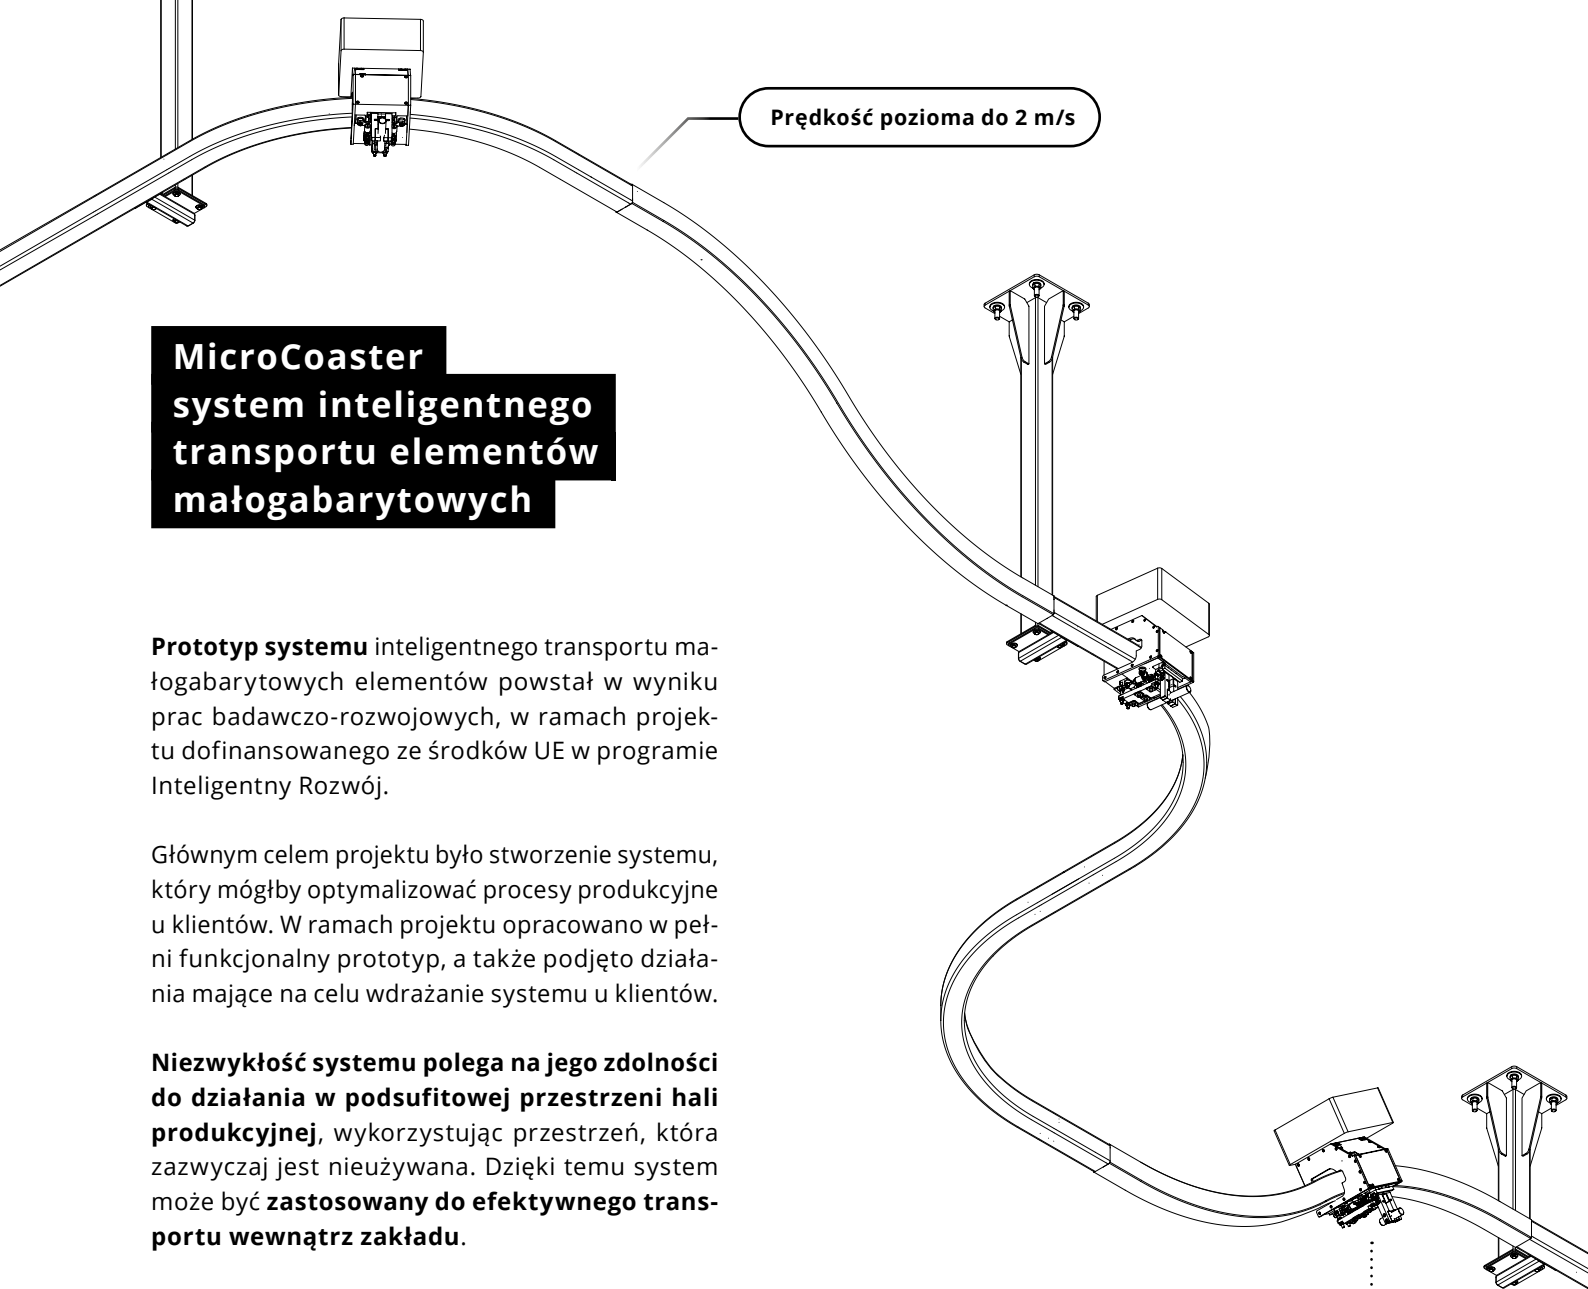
Prędkość pozioma do 2 m/s

MicroCoaster
system inteligentnego transportu elementów małogabarytowych

**Prototyp systemu** inteligentnego transportu małogabarytowych elementów powstał w wyniku prac badawczo-rozwojowych, w ramach projektu dofinansowanego ze środków UE w programie Inteligentny Rozwój.

Głównym celem projektu było stworzenie systemu, który mógłby optymalizować procesy produkcyjne u klientów. W ramach projektu opracowano w pełni funkcjonalny prototyp, a także podjęto działania mające na celu wdrażanie systemu u klientów.

**Niezwykłość systemu polega na jego zdolności do działania w podsufitowej przestrzeni hali produkcyjnej**, wykorzystując przestrzeń, która zazwyczaj jest nieużywana. Dzięki temu system może być **zastosowany do efektywnego transportu wewnątrz zakładu**.